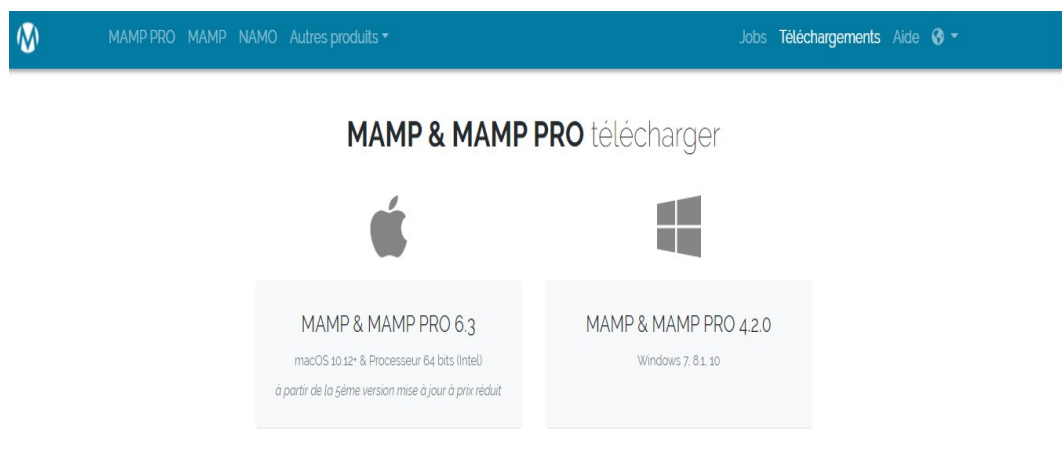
MAMP PRO MAMP NAMO Autres produits

Jobs Téléchargements Aide

MAMP & MAMP PRO télécharger

MAMP & MAMP PRO 6.3

macOS 10.12+ & Processeur 64 bits (Intel)

à partir de la 5ème version mise à jour à prix réduit

MAMP & MAMP PRO 4.2.0

Windows 7, 8.1, 10